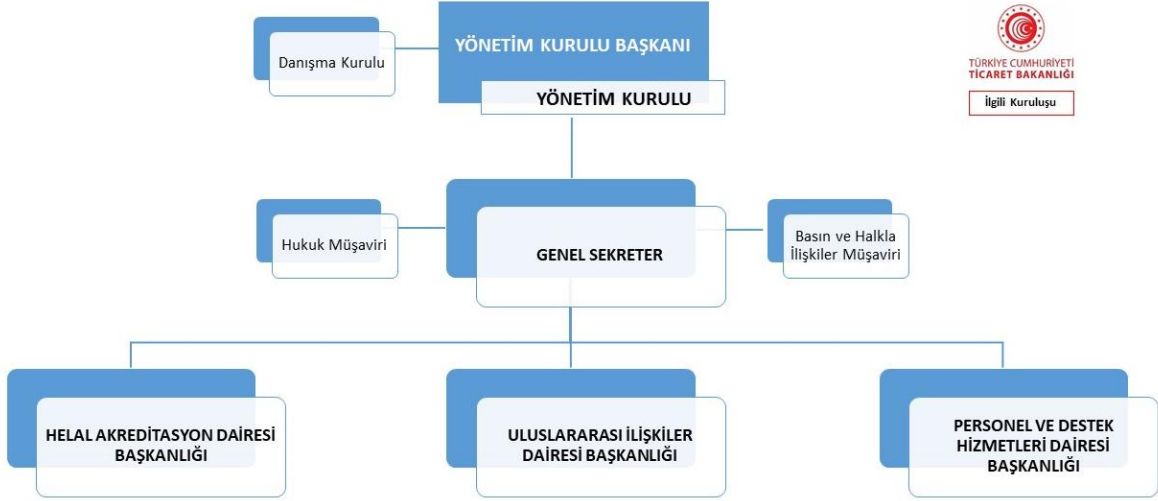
YÖNETİM KURULU BAŞKANI

Danışma Kurulu

YÖNETİM KURULU

TÜRKİYE CUMHURİYETİ
TİCARET BAKANLIĞI

İlgili Kuruluşu

Hukuk Müşaviri

GENEL SEKRETER

Basın ve Halkla İlişkiler Müşaviri

HELAL AKREDİTASYON DAİRESİ BAŞKANLIĞI

ULUSLARARASI İLİŞKİLER DAİRESİ BAŞKANLIĞI

PERSONEL VE DESTEK HİZMETLERİ DAİRESİ BAŞKANLIĞI